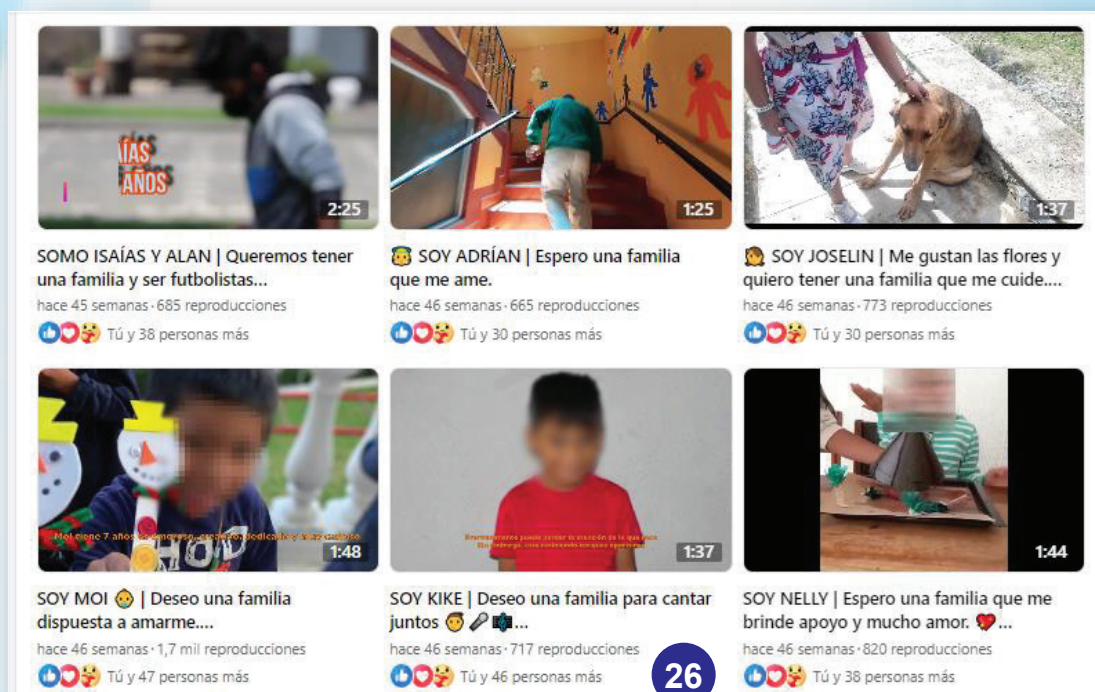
ÍAS AÑOS

2:25

SOMO ISAÍAS Y ALAN | Queremos tener una familia y ser futbolistas...

hace 45 semanas · 685 reproducciones

Tú y 38 personas más

1:25

👦 SOY ADRÍAN | Espero una familia que me ame.

hace 46 semanas · 665 reproducciones

Tú y 30 personas más

1:37

👧 SOY JOSELIN | Me gustan las flores y quiero tener una familia que me cuide....

hace 46 semanas · 773 reproducciones

Tú y 30 personas más

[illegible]

1:48

SOY MOI 😳 | Deseo una familia dispuesta a amarme....

hace 46 semanas · 1,7 mil reproducciones

Tú y 47 personas más

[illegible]

1:37

SOY KIKE | Deseo una familia para cantar juntos 👦🎤🎼...

hace 46 semanas · 717 reproducciones

Tú y 46 personas más

1:44

SOY NELLY | Espero una familia que me brinde apoyo y mucho amor. 💖...

hace 46 semanas · 820 reproducciones

Tú y 38 personas más

26